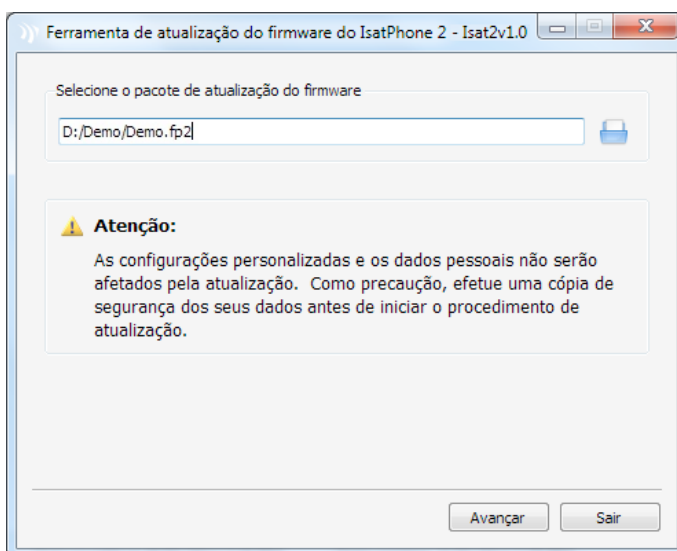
Ferramenta de atualização do firmware do IsatPhone 2 - Isat2v1.0

Selecione o pacote de atualização do firmware

D:/Demo/Demo.fp2

Atenção:

As configurações personalizadas e os dados pessoais não serão afetados pela atualização. Como precaução, efetue uma cópia de segurança dos seus dados antes de iniciar o procedimento de atualização.

Avançar

Sair